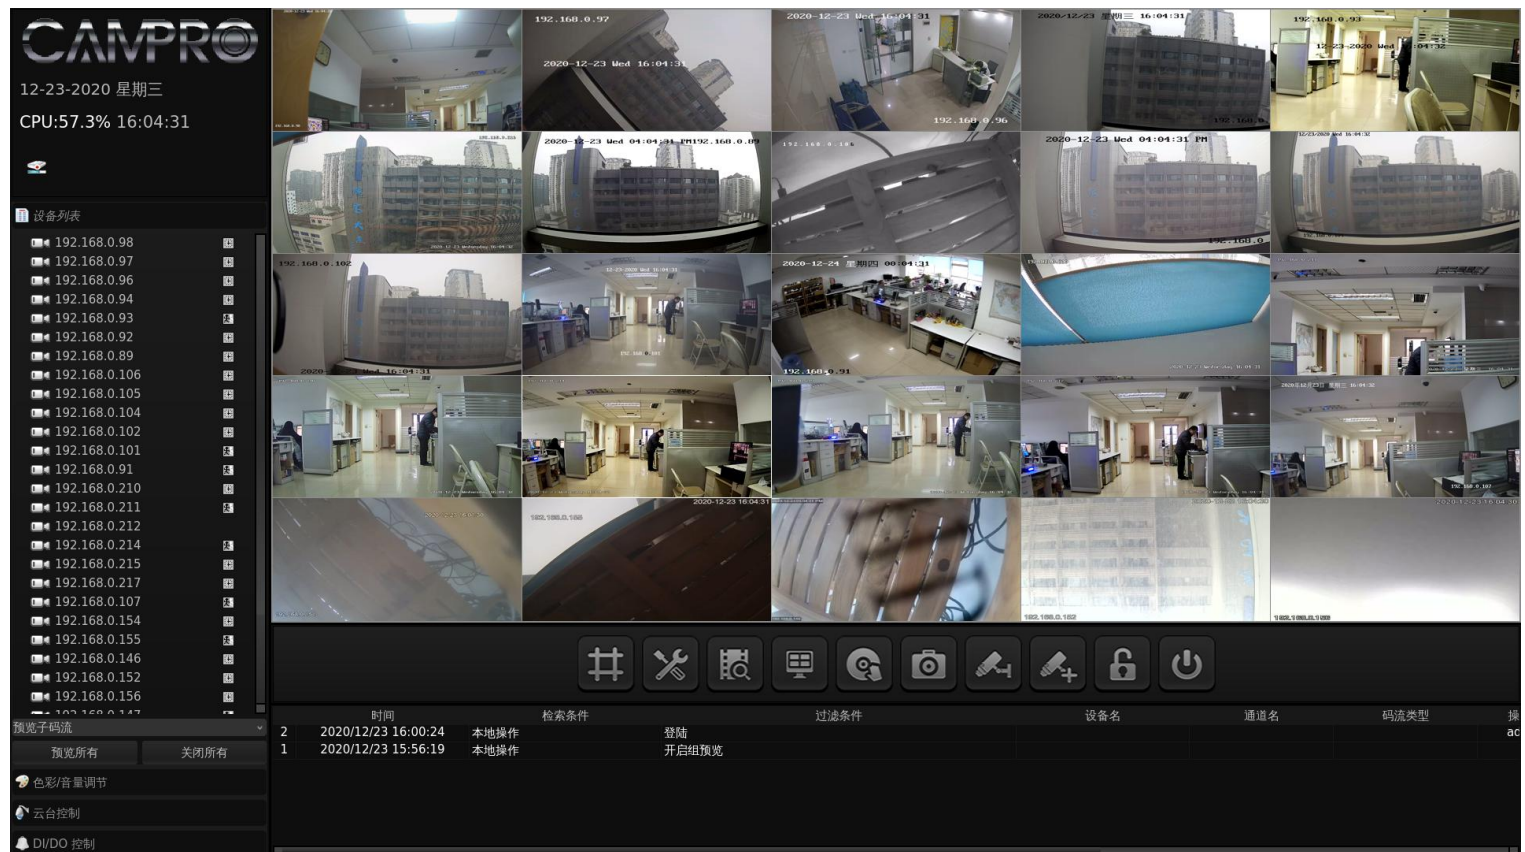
CAMPRO

12-23-2020 星期三

CPU:57.3% 16:04:31

设备列表

192.168.0.98
192.168.0.97
192.168.0.96
192.168.0.94
192.168.0.93
192.168.0.92
192.168.0.89
192.168.0.106
192.168.0.105
192.168.0.104
192.168.0.102
192.168.0.101
192.168.0.91
192.168.0.210
192.168.0.211
192.168.0.212
192.168.0.214
192.168.0.215
192.168.0.217
192.168.0.107
192.168.0.154
192.168.0.155
192.168.0.146
192.168.0.152
192.168.0.156

预览子码流

预览所有 关闭所有

色彩/音量调节

云台控制

DI/DO 控制

192.168.0.97
2020-12-23 Wed 16:04:31
2020-12-23 Wed 16:04:31
192.168.0.96
2020/12/23 星期三 16:04:31
192.168.0.93
12-23-2020 Wed 16:04:32
2020-12-23 Wed 04:04:31 PM192.168.0.89
192.168.0.106
2020-12-23 Wed 04:04:31 PM
192.168.0.102
2020-12-23 Wed 16:04:31
2020-12-24 星期四 00:04:31
192.168.0.91
2020-12-23 16:04:31
192.168.0.155
192.168.0.152

| 时间 | 检索条件 | 过滤条件 | 设备名 | 通道名 | 码流类型 | 操 |
|---|---|---|---|---|---|---|
| 2 2020/12/23 16:00:24 | 本地操作 | 登陆 | | | | ac |
| 1 2020/12/23 15:56:19 | 本地操作 | 开启组预览 | | | | |